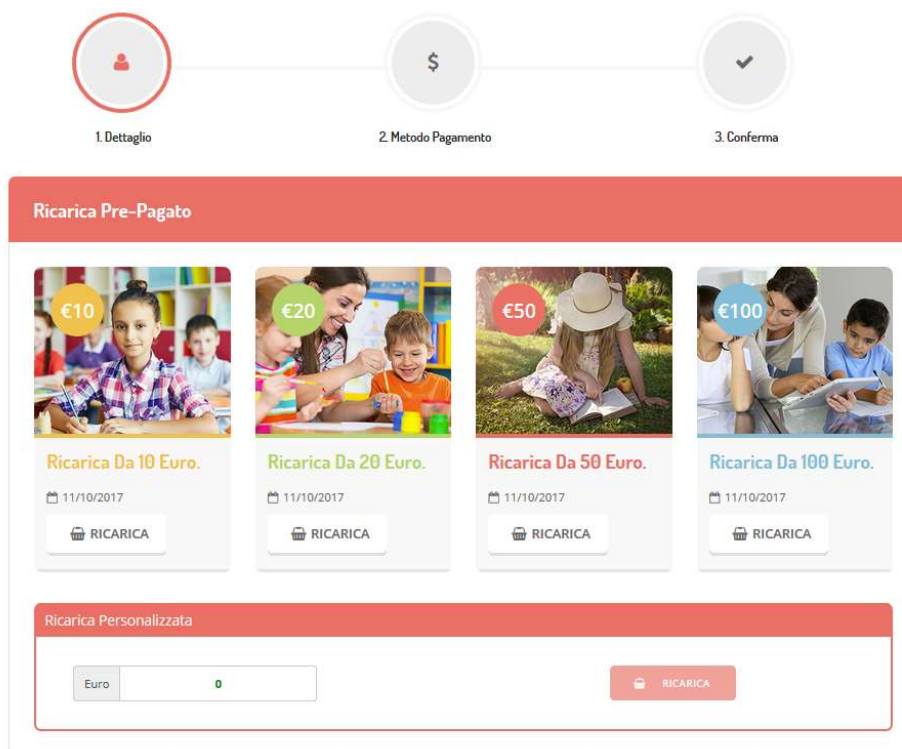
$

1. Dettaglio

2. Metodo Pagamento

3. Conferma

Ricarica Pre-Pagato

€10

Ricarica Da 10 Euro.

11/10/2017

RICARICA

€20

Ricarica Da 20 Euro.

11/10/2017

RICARICA

€50

Ricarica Da 50 Euro.

11/10/2017

RICARICA

€100

Ricarica Da 100 Euro.

11/10/2017

RICARICA

Ricarica Personalizzata

Euro 0

RICARICA